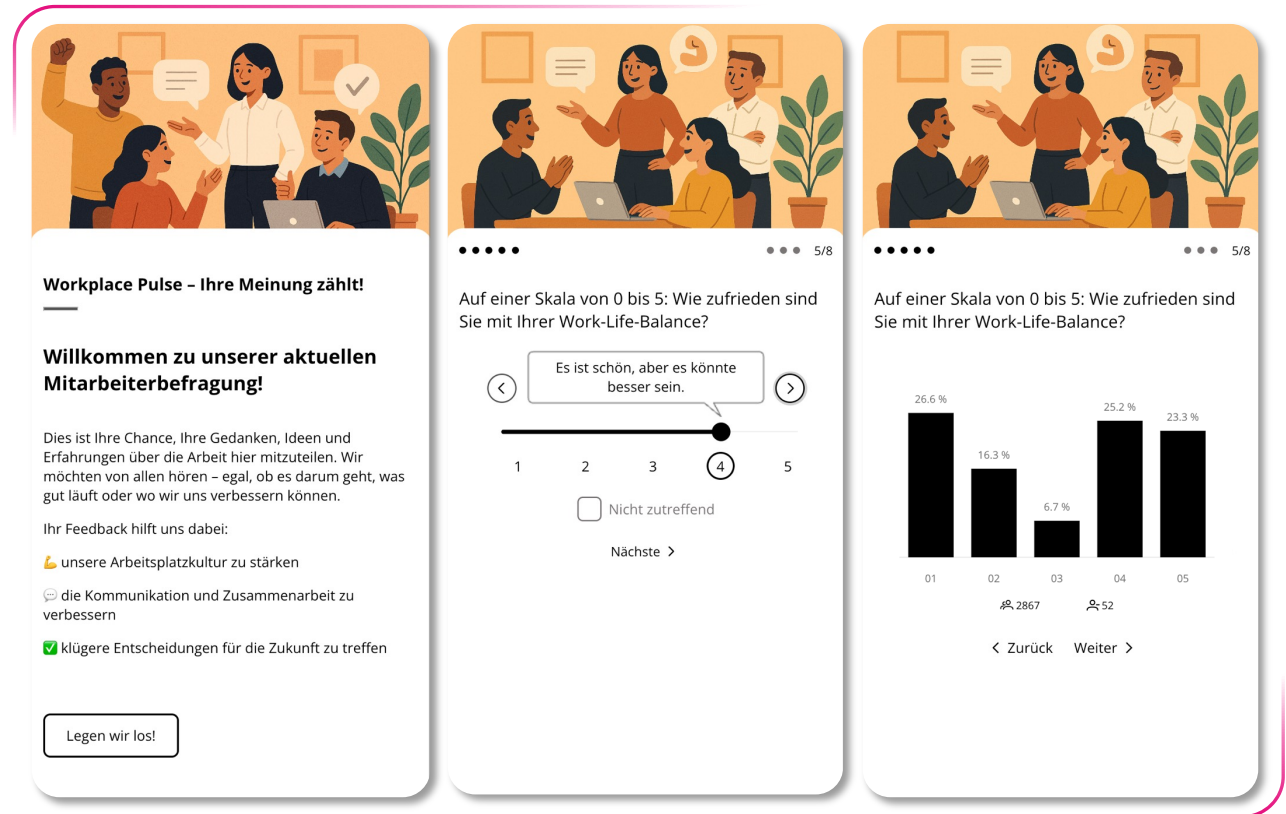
Workplace Pulse – Ihre Meinung zählt!

Willkommen zu unserer aktuellen Mitarbeiterbefragung!

Dies ist Ihre Chance, Ihre Gedanken, Ideen und Erfahrungen über die Arbeit hier mitzuteilen. Wir möchten von allen hören – egal, ob es darum geht, was gut läuft oder wo wir uns verbessern können.

Ihr Feedback hilft uns dabei:

💪 unsere Arbeitsplatzkultur zu stärken

💬 die Kommunikation und Zusammenarbeit zu verbessern

✅ klügere Entscheidungen für die Zukunft zu treffen

Legen wir los!

5/8

Auf einer Skala von 0 bis 5: Wie zufrieden sind Sie mit Ihrer Work-Life-Balance?

Es ist schön, aber es könnte besser sein.

1 2 3 4 5

Nicht zutreffend

Nächste

5/8

Auf einer Skala von 0 bis 5: Wie zufrieden sind Sie mit Ihrer Work-Life-Balance?

| 01 | 02 | 03 | 04 | 05 |
|---|---|---|---|---|
| 26.6 % | 16.3 % | 6.7 % | 25.2 % | 23.3 % |

2867 52

Zurück Weiter